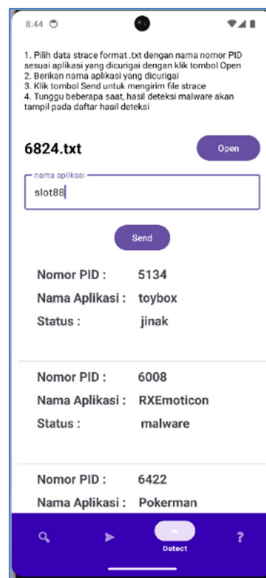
8:44

1. Pilih data strace format .txt dengan nama nomor PID sesuai aplikasi yang dicurigai dengan klik tombol Open
2. Berikan nama aplikasi yang dicurigai
3. Klik tombol Send untuk mengirim file strace
4. Tunggu beberapa saat, hasil deteksi malware akan tampil pada daftar hasil deteksi

6824.txt

Open

nama aplikasi
slot88

Send

Nomor PID : 5134
Nama Aplikasi : toybox
Status : jinak

Nomor PID : 6008
Nama Aplikasi : RXEmoticon
Status : malware

Nomor PID : 6422
Nama Aplikasi : Pokerman

Detect

?